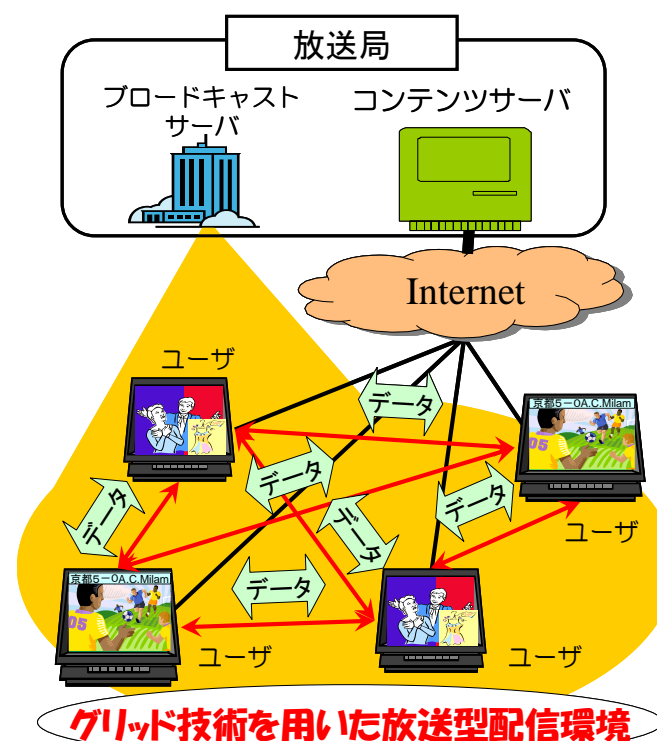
放送局

ブロードキャスト
サーバ

コンテンツサーバ

Internet

ユーザ

データ

京都5－0A.C.Milam

ユーザ

データ

データ

データ

データ

京都5－0A.C.Milam

データ

ユーザ

ユーザ

グリッド技術を用いた放送型配信環境